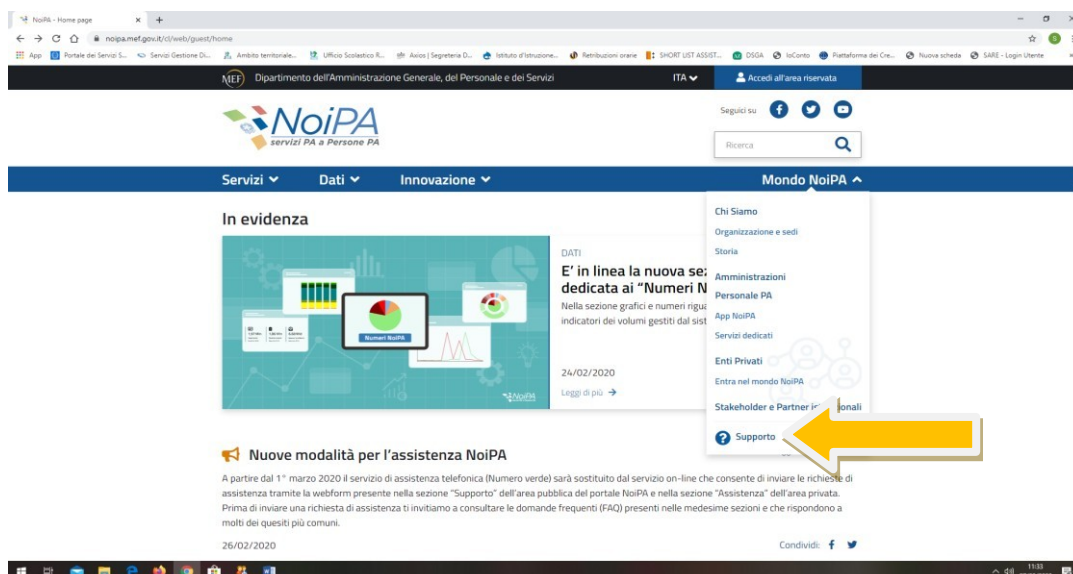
NoiPA - Home page × +

noipa.mef.gov.it/cl/web/guest/home

App Portale dei Servizi S... Servizi Gestione Di... Ambito territoriale... Ufficio Scolastico R... Axios | Segreteria D... Istituto d'Istruzione... Retribuzioni orarie SHORT LIST ASSIST... DSGA IoConto Piattaforma dei Cre... Nuova scheda SARE - Login Utente

MEF Dipartimento dell'Amministrazione Generale, del Personale e dei Servizi ITA Accedi all'area riservata

NoiPA servizi PA a Persone PA

Seguici su

Ricerca

Servizi Dati Innovazione Mondo NoiPA

In evidenza

Numeri NoiPA

NoiPA

DATI

E' in linea la nuova sez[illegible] dedicata ai "Numeri N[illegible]

Nella sezione grafici e numeri rigua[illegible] indicatori dei volumi gestiti dal sist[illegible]

24/02/2020

Leggi di più →

Chi Siamo

Organizzazione e sedi

Storia

Amministrazioni

Personale PA

App NoiPA

Servizi dedicati

Enti Privati

Entra nel mondo NoiPA

Stakeholder e Partner i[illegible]onali

Supporto

Nuove modalità per l'assistenza NoiPA

A partire dal 1° marzo 2020 il servizio di assistenza telefonica (Numero verde) sarà sostituito dal servizio on-line che consente di inviare le richieste di assistenza tramite la webform presente nella sezione "Supporto" dell'area pubblica del portale NoiPA e nella sezione "Assistenza" dell'area privata. Prima di inviare una richiesta di assistenza ti invitiamo a consultare le domande frequenti (FAQ) presenti nelle medesime sezioni e che rispondono a molti dei quesiti più comuni.

26/02/2020

Condividi:

11:33